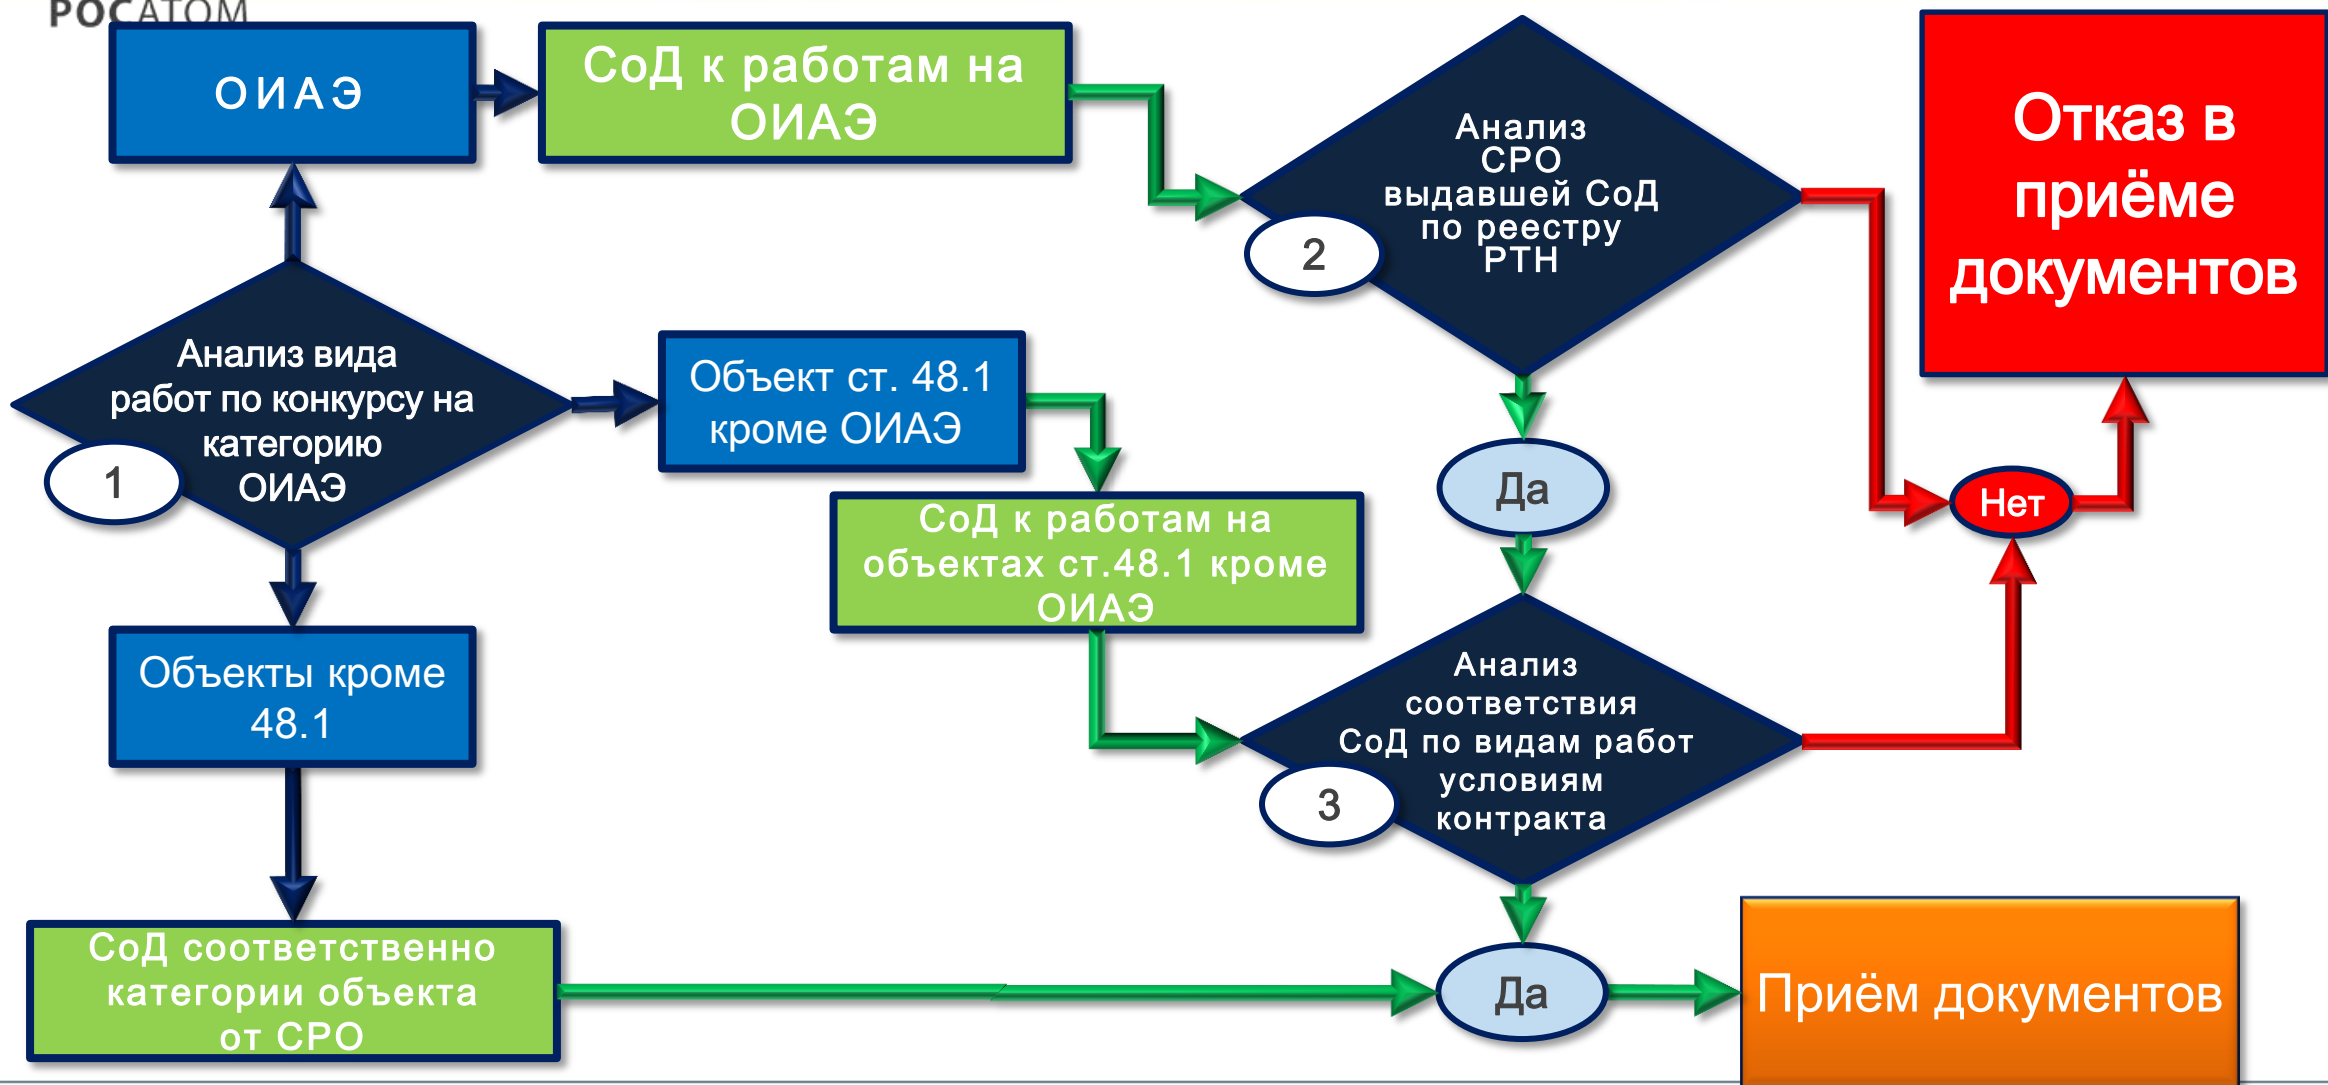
РОСАТОМ

ОИАЭ

СоД к работам на ОИАЭ

Анализ СРО выдавшей СоД по реестру РТН

2

Отказ в приёме документов

Анализ вида работ по конкурсу на категорию ОИАЭ

1

Объект ст. 48.1 кроме ОИАЭ

Да

Нет

СоД к работам на объектах ст.48.1 кроме ОИАЭ

Объекты кроме 48.1

Анализ соответствия СоД по видам работ условиям контракта

3

СоД соответственно категории объекта от СРО

Да

Приём документов